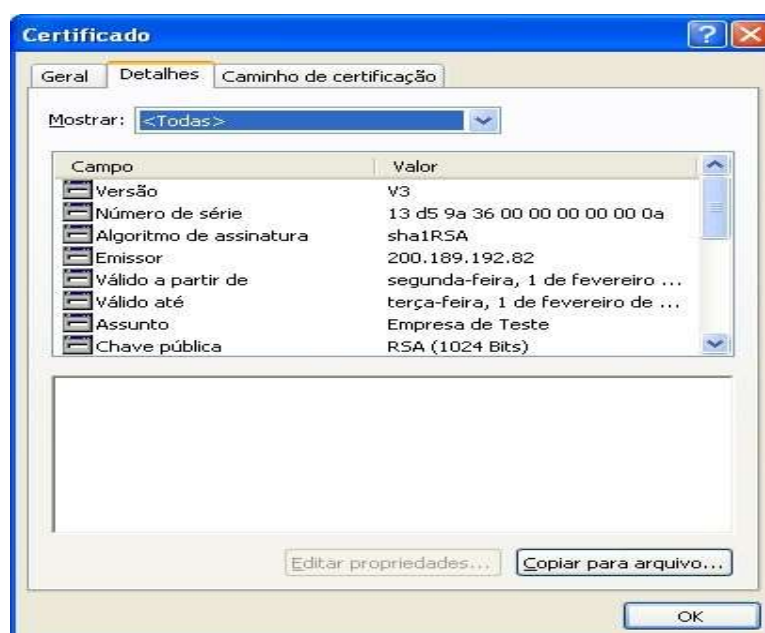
Certificado

Geral | Detalhes | Caminho de certificação

Mostrar: <Todas>

| Campo | Valor |
|---|---|
| Versão | V3 |
| Número de série | 13 d5 9a 36 00 00 00 00 00 0a |
| Algoritmo de assinatura | sha1RSA |
| Emissor | 200.189.192.82 |
| Válido a partir de | segunda-feira, 1 de fevereiro ... |
| Válido até | terça-feira, 1 de fevereiro de ... |
| Assunto | Empresa de Teste |
| Chave pública | RSA (1024 Bits) |

Editar propriedades... | Copiar para arquivo...

OK